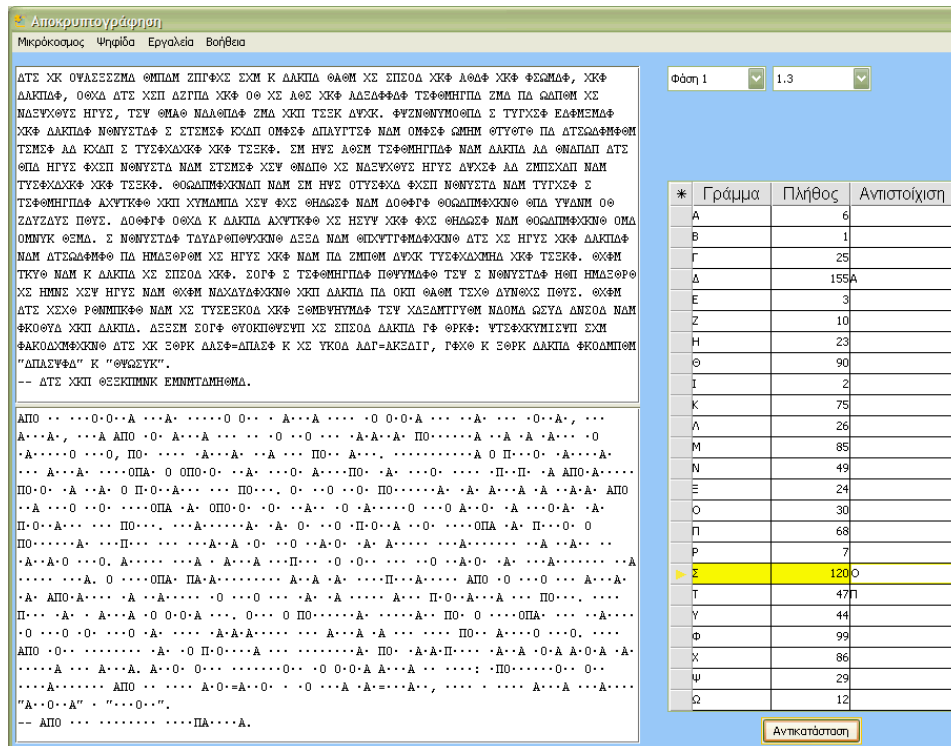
Αποκρυπτογράφηση

Μικρόκοσμος Ψηφίδα Εργαλεία Βοήθεια

ΔΤΣ ΧΚ ΟΨΑΣΞΞΣΖΜΔ ΘΜΠΔΜ ΖΠΓΦΧΣ ΣΧΜ Κ ΔΑΚΠΔ ΘΔΘΜ ΧΣ ΣΠΣΟΔ ΧΚΦ ΑΘΔΦ ΧΚΦ ΦΣΩΜΔΦ, ΧΚΦ ΔΑΚΠΔΦ, ΟΘΧΔ ΔΤΣ ΧΣΠ ΔΖΓΠΔ ΧΚΦ ΘΘ ΧΣ ΔΘΣ ΧΚΦ ΔΔΣΔΦΦΔΦ ΤΣΦΘΜΗΓΠΔ ΖΜΔ ΠΔ ΩΔΠΘΜ ΧΣ ΝΔΣΨΧΘΥΣ ΗΓΥΣ, ΤΣΥ ΘΜΑΘ ΝΔΔΘΠΔΦ ΖΜΔ ΧΚΠ ΤΣΣΚ ΔΨΧΚ. ΦΨΖΝΘΝΥΜΘΘΠΔ Σ ΤΥΓΧΣΦ ΕΔΦΜΣΜΔΦ ΧΚΦ ΔΑΚΠΔΦ ΝΘΝΥΣΤΔΦ Σ ΣΤΣΜΣΦ ΚΧΔΠ ΘΜΦΣΦ ΔΠΔΥΓΤΣΦ ΝΔΜ ΘΜΦΣΦ ΩΜΗΜ ΘΤΥΘΤΘ ΠΔ ΔΤΣΩΔΦΜΦΘΜ ΤΣΜΣΦ ΑΔ ΚΧΔΠ Σ ΤΥΣΦΧΔΧΚΦ ΧΚΦ ΤΣΣΚΦ. ΣΜ ΗΥΣ ΑΘΜ ΤΣΦΘΜΗΓΠΔΦ ΝΔΜ ΔΑΚΠΔ ΑΔ ΘΝΔΠΔΠ ΔΤΣ ΘΠΔ ΗΓΥΣ ΦΧΣΠ ΝΘΝΥΣΤΔ ΝΔΜ ΣΤΣΜΣΦ ΧΣΨ ΘΝΔΠΘ ΧΣ ΝΔΣΨΧΘΥΣ ΗΓΥΣ ΔΨΧΣΦ ΑΔ ΖΜΠΣΧΔΠ ΝΔΜ ΤΥΣΦΧΔΧΚΦ ΧΚΦ ΤΣΣΚΦ. ΘΘΩΔΠΜΦΧΚΝΔΠ ΝΔΜ ΣΜ ΗΨΣ ΟΤΥΣΦΧΔ ΦΧΣΠ ΝΘΝΥΣΤΔ ΝΔΜ ΤΥΓΧΣΦ Σ ΤΣΦΘΜΗΓΠΔΦ ΔΧΨΤΚΦΘ ΧΚΠ ΧΥΜΔΜΠΔ ΧΣΨ ΦΧΣ ΘΗΔΩΣΦ ΝΔΜ ΔΘΦΘΓΦ ΘΘΩΔΠΜΦΧΚΝΘ ΘΠΔ ΥΨΔΝΜ ΘΘ ΖΔΥΖΔΥΣ ΠΘΥΣ. ΔΘΦΘΓΦ ΘΘΧΔ Κ ΔΑΚΠΔ ΔΧΨΤΚΦΘ ΧΣ ΗΣΥΨ ΧΚΦ ΦΧΣ ΘΗΔΩΣΦ ΝΔΜ ΘΘΩΔΠΜΦΧΚΝΘ ΘΜΔ ΘΜΝΥΚ ΘΞΜΔ. Σ ΝΘΝΥΣΤΔΦ ΤΔΥΔΡΘΠΘΨΧΚΝΘ ΔΞΣΔ ΝΔΜ ΘΠΧΨΤΓΦΜΔΦΧΚΝΘ ΔΤΣ ΧΣ ΗΓΥΣ ΧΚΦ ΔΑΚΠΔΦ ΝΔΜ ΔΤΣΩΔΦΜΦΘ ΠΔ ΗΜΔΞΘΡΘΜ ΧΣ ΗΓΥΣ ΧΚΦ ΝΔΜ ΠΔ ΖΜΠΘΜ ΔΨΧΚ ΤΥΣΦΧΔΧΜΗΔ ΧΚΦ ΤΣΣΚΦ. ΘΧΦΜ ΤΚΥΘ ΝΔΜ Κ ΔΑΚΠΔ ΧΣ ΣΠΣΟΔ ΧΚΦ. ΣΘΓΦ Σ ΤΣΦΘΜΗΓΠΔΦ ΠΘΨΥΜΔΦΘ ΤΣΨ Σ ΝΘΝΥΣΤΔΦ ΗΘΠ ΗΜΔΞΘΡΘ ΧΣ ΗΜΝΣ ΧΣΨ ΗΓΥΣ ΝΔΜ ΘΧΦΜ ΝΔΧΔΥΔΦΧΚΝΘ ΧΚΠ ΔΑΚΠΔ ΠΔ ΟΚΠ ΘΔΘΜ ΤΣΧΘ ΔΥΝΘΧΣ ΠΘΥΣ. ΘΧΦΜ ΔΤΣ ΧΣΧΘ ΡΘΝΜΠΚΦΘ ΝΔΜ ΧΣ ΤΥΣΣΣΚΘΔ ΧΚΦ ΞΘΜΒΨΗΥΜΔΦ ΤΣΨ ΧΔΣΔΜΤΓΥΘΜ ΝΔΘΜΔ ΩΣΥΔ ΔΝΣΘΔ ΝΔΜ ΦΚΘΘΥΔ ΧΚΠ ΔΑΚΠΔ. ΔΞΣΣΜ ΣΘΓΦ ΘΥΘΚΠΘΦΥΣΨΠ ΧΣ ΣΠΣΟΔ ΔΑΚΠΔ ΓΦ ΦΡΚΦ: ΨΤΣΦΧΚΥΜΙΣΨΠ ΣΧΜ ΦΔΚΘΔΧΜΦΧΚΝΘ ΔΤΣ ΧΚ ΞΘΡΚ ΔΔΣΦ=ΔΠΔΣΦ Κ ΧΣ ΥΚΘΔ ΔΔΓ=ΔΚΞΔΙΓ, ΓΦΧΘ Κ ΞΘΡΚ ΔΑΚΠΔ ΦΚΘΔΜΠΘΜ "ΔΠΔΣΨΦΔ" Κ "ΘΨΩΣΨΚ".
-- ΔΤΣ ΧΚΠ ΘΞΞΚΠΜΝΚ ΕΜΝΜΤΔΜΗΘΜΔ.

ΑΠΟ ·· ···Ο·Ο··Α ···Α· ·····Ο Ο·· · Α···Α ···· ·Ο Ο·Ο·Α ··· ··Α· ··· ·Ο··Α·, ··· Α···Α·, ···Α ΑΠΟ ·Ο· Α···Α ··· ·· ·Ο ··Ο ··· ·Α·Α··Α· ΠΟ······Α ··Α ·Α ·Α··· ·Ο ·Α·····Ο ···Ο, ΠΟ· ···· ·Α···Α· ··Α ··· ΠΟ·· Α···. ··········Α Ο Π···Ο· ·Α····Α· ··· Α···Α· ·····ΟΠΑ· Ο ΟΠΟ·Ο· ··Α· ···Ο· Α·····ΠΟ· ·Α· ···Ο· ····· ·Π··Π· ·Α ΑΠΟ·Α····· ΠΟ·Ο· ·Α ··Α· Ο Π·Ο··Α··· ··· ΠΟ···. Ο· ··Ο ··Ο· ΠΟ······Α· ·Α· Α···Α ·Α ··Α·Α· ΑΠΟ ··Α ···Ο ··Ο· ·····ΟΠΑ ·Α· ΟΠΟ·Ο· ·Ο· ··Α·· ·Ο ·Α·····Ο ···Ο Α··Ο· ·Α ···Ο··Α· ·Α· Π·Ο··Α··· ··· ΠΟ···. ···Α······Α· ·Α· Ο· ··Ο ·Π·Ο··Α ··Ο· ·····ΟΠΑ ·Α· Π···Ο· Ο ΠΟ······Α ···Π··· ··· ···Α··Α ·Ο· ··Ο ··Α·Ο· ·Α· Α····· ···Α······ ··Α ·Α··· ·· ·Α··Α·Ο ···Ο. Α····· ···Α · Α···Α···Π··· ·Ο ·Ο·· ··· ··Ο ··Α·Ο· ·Α· ···Α······· ··Α ····· ···Α. Ο ····ΟΠΑ· ΠΑ·Α········ Α···Α ·Α· ····Π···Α····· ΑΠΟ ·Ο ···Ο ··· Α···Α· ·Α· ΑΠΟ·Α···· ·Α ·Α····· ·Ο ···Ο ··· ·Α· ·Α ····· Α·· Π·Ο··Α···Α ··· ΠΟ···. ···· Π··· ·Α· · Α···Α ·Ο Ο·Ο·Α ···. Ο··· Ο ΠΟ······Α· ······Α· ·· ΠΟ· Ο ····ΟΠΑ· ··· ··Α···· ·Ο ···Ο ·Ο· ···Ο ·Α· ····· ·Α·Α·Α···· ··· Α···Α ·Α ··· ····· ΠΟ·· Α····Ο ···Ο. ····· ΑΠΟ ·Ο·· ········ ·Α· ·Ο Π·Ο···Α ··· ········Α· ΠΟ· ·Α·Α·Π···· ·Α··Α ·Ο·Α Α·Ο·Α ·Α· ·····Α ··· Α···Α. Α··Ο· Ο··· ·········Ο· ·Ο Ο·Ο·Α Α···Α ·· ····: ·ΠΟ······Ο·· Ο·· ····Α······· ΑΠΟ ·· ····· Α·Ο·=Α··Ο· · ·Ο ···Α ·Α·=···Α··, ····· · ····· Α···Α ···Α···· "Α··Ο··Α" · "···Ο··".
-- ΑΠΟ ··· ········· ····ΠΑ····Α.

Φάση 1
1.3

| * | Γράμμα | Πλήθος | Αντιστοίχιση |
|---|---|---|---|
| | Α | 6 | |
| | Β | 1 | |
| | Γ | 25 | |
| | Δ | 155 | Α |
| | Ε | 3 | |
| | Ζ | 10 | |
| | Η | 23 | |
| | Θ | 90 | |
| | Ι | 2 | |
| | Κ | 75 | |
| | Λ | 26 | |
| | Μ | 85 | |
| | Ν | 49 | |
| | Ξ | 24 | |
| | Ο | 30 | |
| | Π | 68 | |
| | Ρ | 7 | |
| ▶ | Σ | 120 | Ο |
| | Τ | 47 | Π |
| | Υ | 44 | |
| | Φ | 99 | |
| | Χ | 86 | |
| | Ψ | 29 | |
| | Ω | 12 | |

Αντικατάσταση